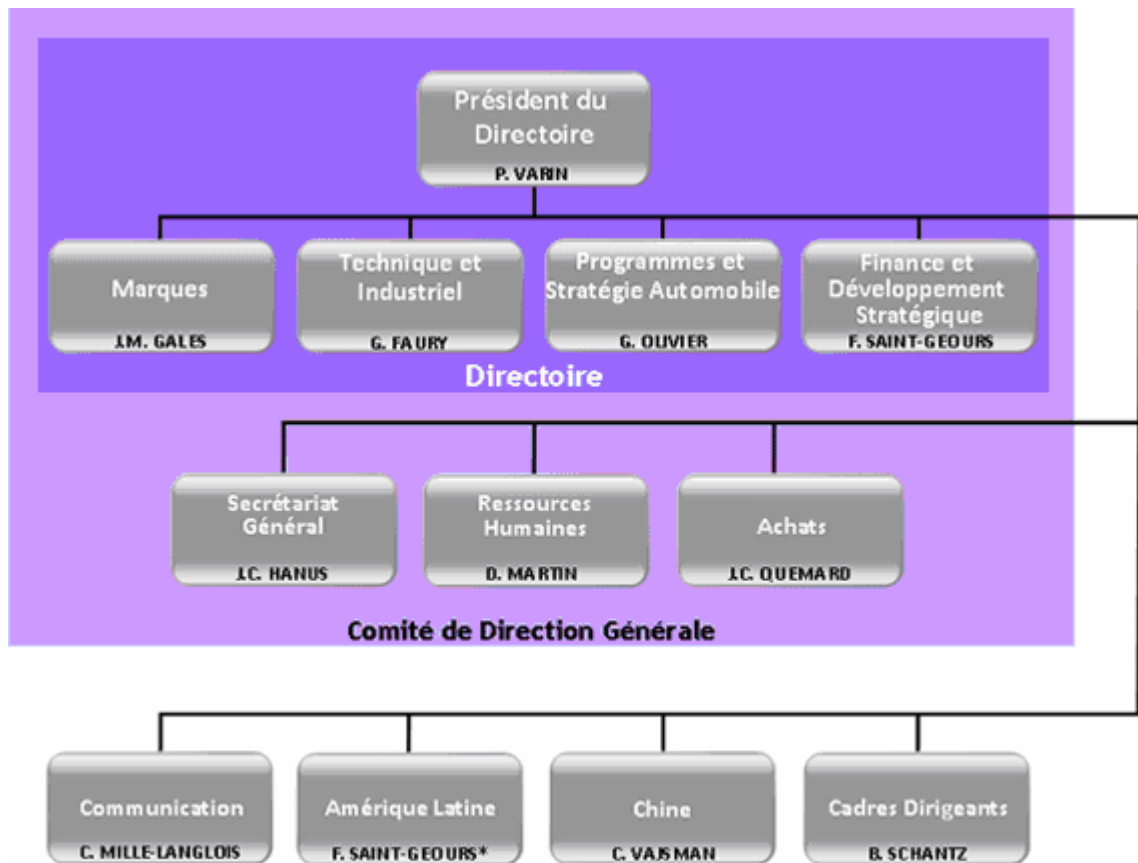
Président du Directoire
P. VARIN

Marques
J.M. GALES

Technique et Industriel
G. FAURY

Programmes et Stratégie Automobile
G. OLIVIER

Finance et Développement Stratégique
F. SAINT-GEOURS

Directoire

Secrétariat Général
J.C. HANUS

Ressources Humaines
D. MARTIN

Achats
J.C. QUEMARD

Comité de Direction Générale

Communication
C. MILLE-LANGLOIS

Amérique Latine
F. SAINT-GEOURS*

Chine
C. VAJSMAN

Cadres Dirigeants
B. SCHANTZ